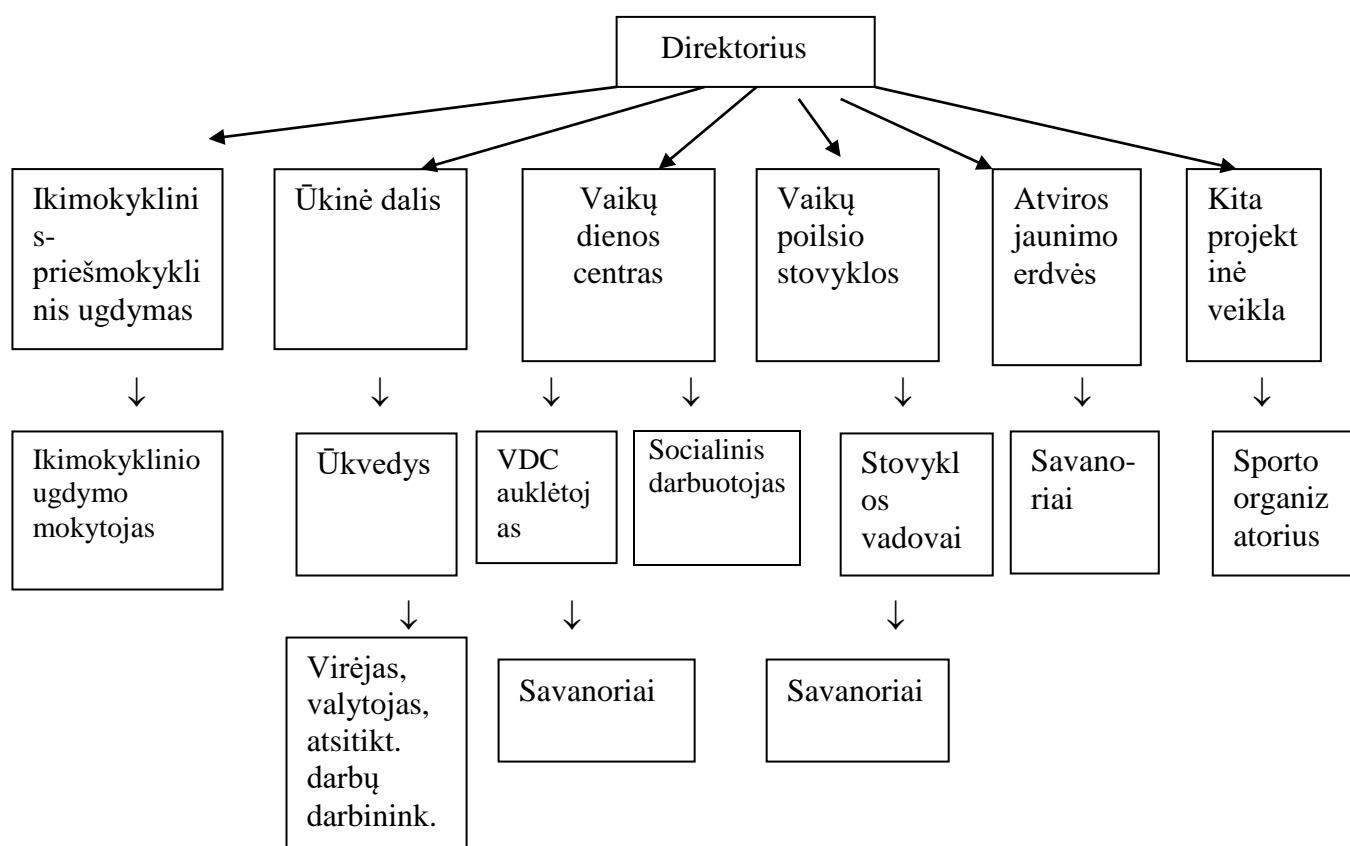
Direktorius

Ikimokyklinis-priešmokyklinis ugdymas

Ūkinė dalis

Vaikų dienos centras

Vaikų poilsio stovyklos

Atviros jaunimo erdvės

Kita projektinė veikla

↓

↓

↓

↓

↓

↓

↓

Ikimokyklinio ugdymo mokytojas

Ūkvedys

VDC auklėtojas

Socialinis darbuotojas

Stovyklos vadovai

Savanoriai

Sporto organizatorius

↓

↓

↓

Virėjas, valytojas, atsitikt. darbų darbinink.

Savanoriai

Savanoriai